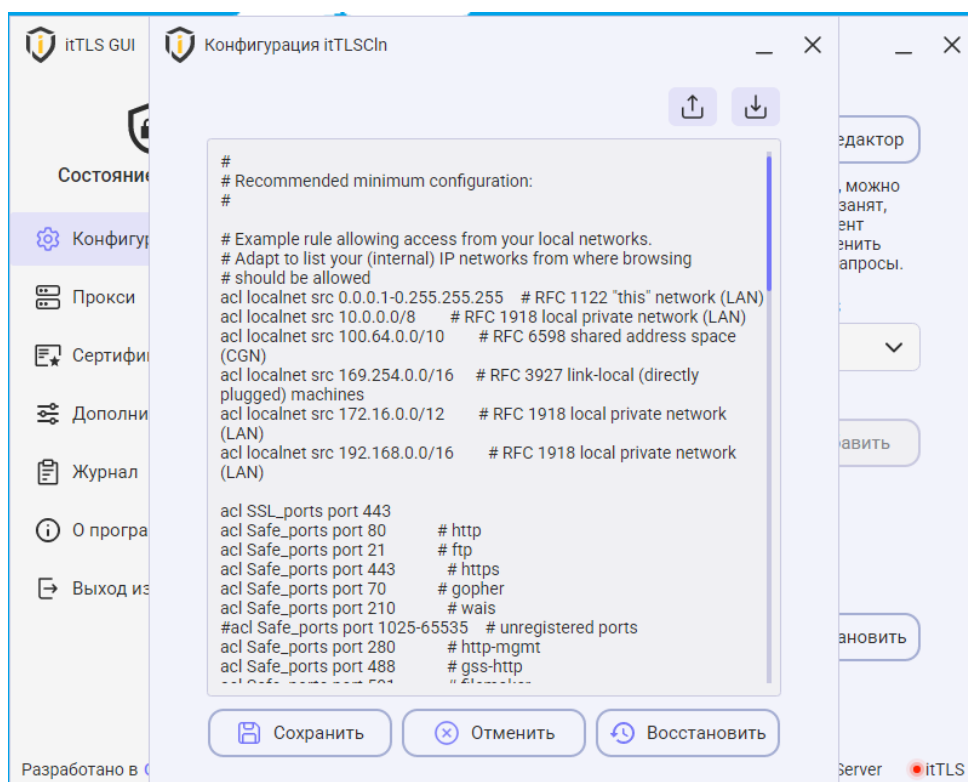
itTLS GUI

Конфигурация itTLSCln

Состояние

Конфигур

Прокси

Сертифи

Дополни

Журнал

О програ

Выход из

Разработано в

едактор

, можно
занят,
ент
енить
апросы.

авить

ановить

Server

itTLS

#
# Recommended minimum configuration:
#

# Example rule allowing access from your local networks.
# Adapt to list your (internal) IP networks from where browsing
# should be allowed
acl localnet src 0.0.0.1-0.255.255.255 # RFC 1122 "this" network (LAN)
acl localnet src 10.0.0.0/8 # RFC 1918 local private network (LAN)
acl localnet src 100.64.0.0/10 # RFC 6598 shared address space (CGN)
acl localnet src 169.254.0.0/16 # RFC 3927 link-local (directly plugged) machines
acl localnet src 172.16.0.0/12 # RFC 1918 local private network (LAN)
acl localnet src 192.168.0.0/16 # RFC 1918 local private network (LAN)

acl SSL_ports port 443
acl Safe_ports port 80 # http
acl Safe_ports port 21 # ftp
acl Safe_ports port 443 # https
acl Safe_ports port 70 # gopher
acl Safe_ports port 210 # wais
#acl Safe_ports port 1025-65535 # unregistered ports
acl Safe_ports port 280 # http-mgmt
acl Safe_ports port 488 # gss-http
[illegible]

Сохранить

Отменить

Восстановить